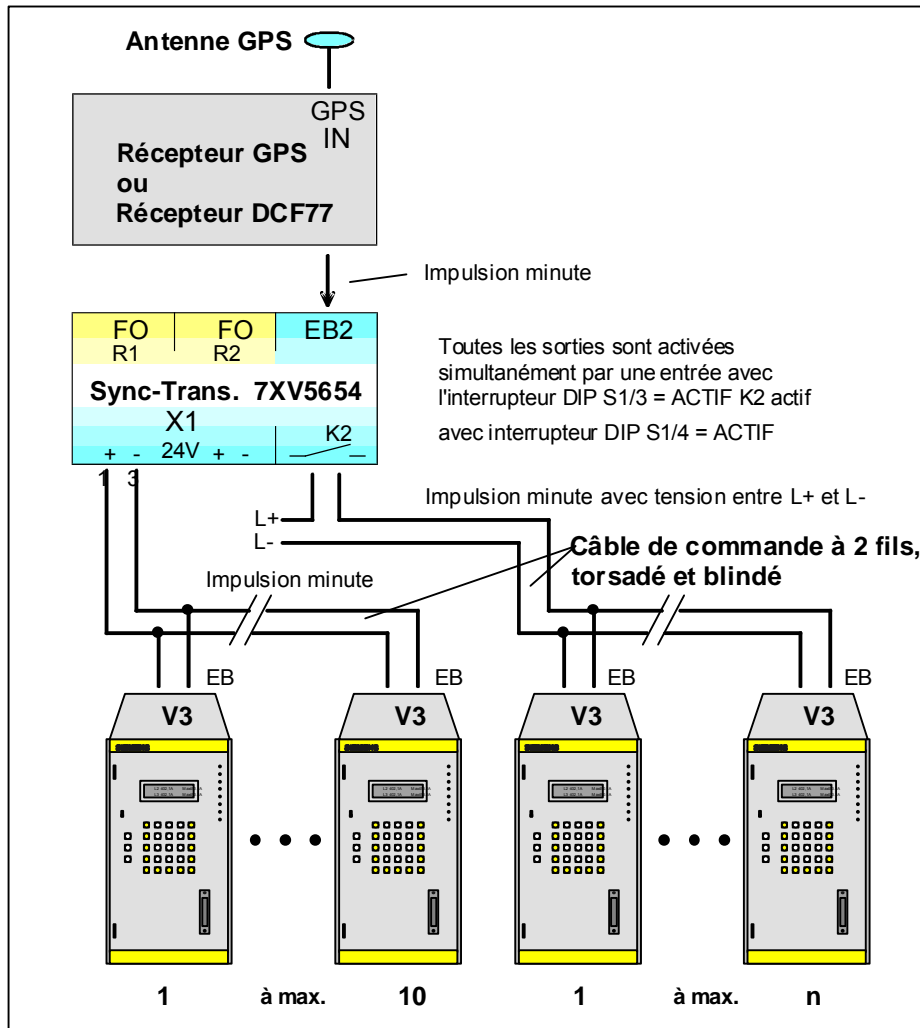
Antenne GPS

GPS IN

Récepteur GPS
ou
Récepteur DCF77

Impulsion minute

FO R1
FO R2
EB2

Sync-Trans. 7XV5654

X1
+ - 24V + -
K2

1 3

Toutes les sorties sont activées simultanément par une entrée avec l'interrupteur DIP S1/3 = ACTIF K2 actif

avec interrupteur DIP S1/4 = ACTIF

Impulsion minute avec tension entre L+ et L-

L+
L-

Câble de commande à 2 fils, torsadé et blindé

Impulsion minute

EB
EB
EB
EB

V3
V3
V3
V3

1 à max. 10 1 à max. n